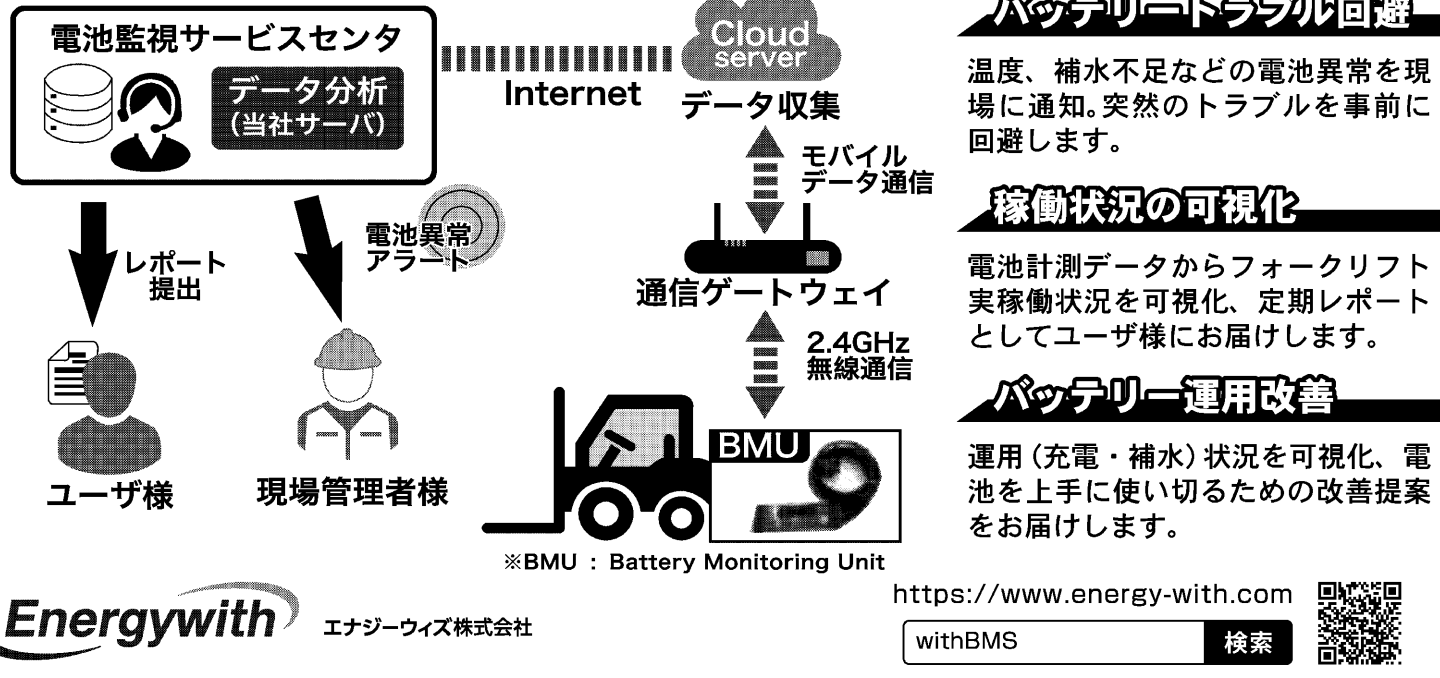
電池監視サービスセンタ

データ分析
(当社サーバ)

Internet

Cloud server

データ収集

モバイル
データ通信

レポート
提出

電池異常
アラート

通信ゲートウェイ

2.4GHz
無線通信

BMU

ユーザ様

現場管理者様

※BMU : Battery Monitoring Unit

バッテリートラブル回避

温度、補水不足などの電池異常を現場に通知。突然のトラブルを事前に回避します。

稼働状況の可視化

電池計測データからフォークリフト実稼働状況を可視化、定期レポートとしてユーザ様にお届けします。

バッテリー運用改善

運用(充電・補水)状況を可視化、電池を上手に使い切るための改善提案をお届けします。

Energywith エナジーウィズ株式会社

https://www.energy-with.com

withBMS 検索